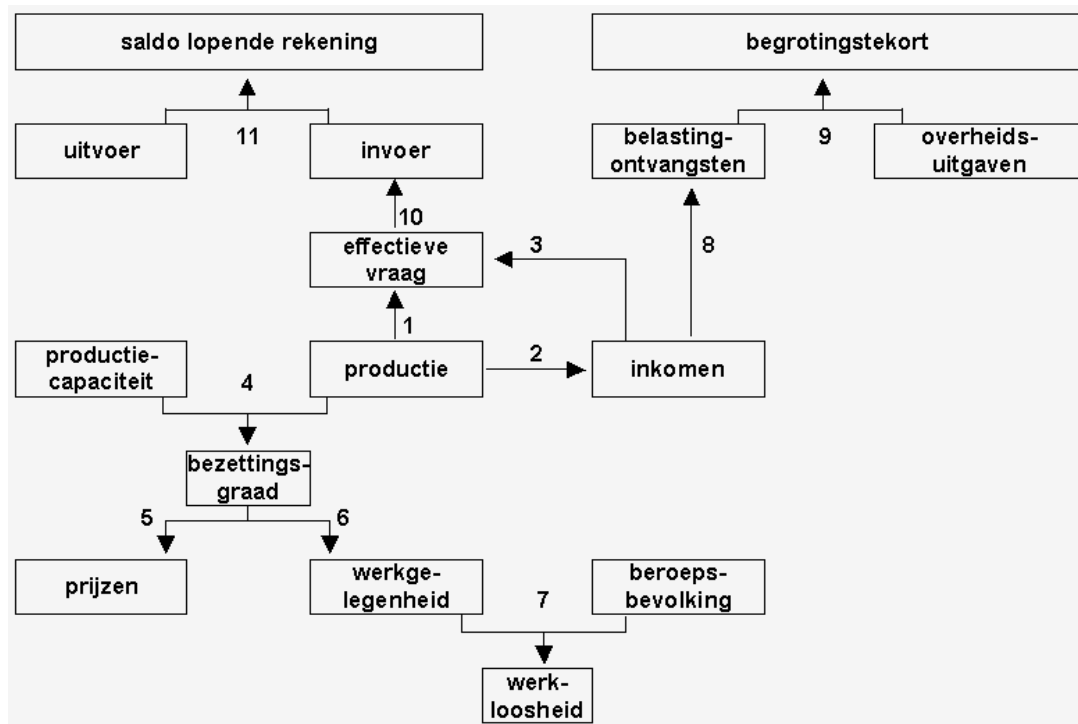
saldo lopende rekening

begrotingstekort

uitvoer

11

invoer

belasting-ontvangsten

9

overheids-uitgaven

10

effectieve vraag

3

8

1

productie-capaciteit

4

productie

2

inkomen

bezettings-graad

5

6

prijzen

werkge-legenheid

7

beroeps-bevolking

werk-loosheid